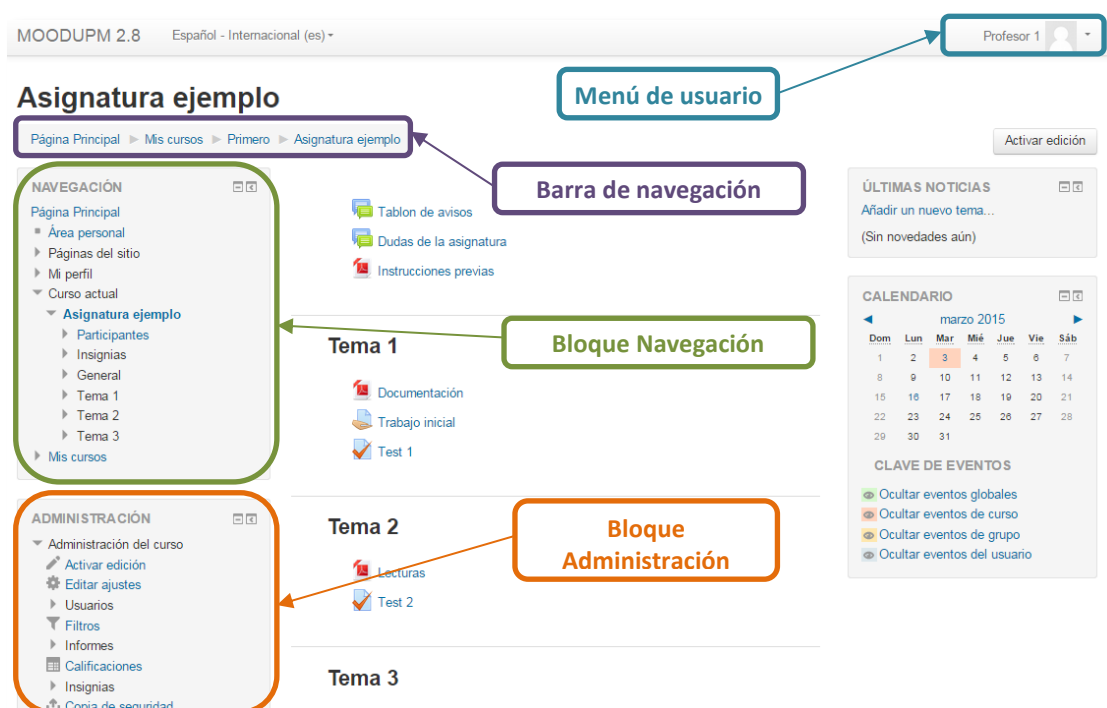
MOODUPM 2.8 Español - Internacional (es)

Profesor 1

Menú de usuario

Asignatura ejemplo

Página Principal ► Mis cursos ► Primero ► Asignatura ejemplo

Activar edición

Barra de navegación

NAVEGACIÓN

Página Principal
Área personal
Páginas del sitio
Mi perfil
Curso actual
Asignatura ejemplo
Participantes
Insignias
General
Tema 1
Tema 2
Tema 3
Mis cursos

Tablon de avisos
Dudas de la asignatura
Instrucciones previas

Bloque Navegación

Tema 1

Documentación
Trabajo inicial
Test 1

ÚLTIMAS NOTICIAS

Añadir un nuevo tema...
(Sin novedades aún)

CALENDARIO

marzo 2015

| Dom | Lun | Mar | Mié | Jue | Vie | Sáb |
|---|---|---|---|---|---|---|
| 1 | 2 | 3 | 4 | 5 | 6 | 7 |
| 8 | 9 | 10 | 11 | 12 | 13 | 14 |
| 15 | 16 | 17 | 18 | 19 | 20 | 21 |
| 22 | 23 | 24 | 25 | 26 | 27 | 28 |
| 29 | 30 | 31 | | | | |

CLAVE DE EVENTOS

Ocultar eventos globales
Ocultar eventos de curso
Ocultar eventos de grupo
Ocultar eventos del usuario

ADMINISTRACIÓN

Administración del curso
Activar edición
Editar ajustes
Usuarios
Filtros
Informes
Calificaciones
Insignias
Copia de seguridad

Tema 2

Lecturas
Test 2

Bloque Administración

Tema 3